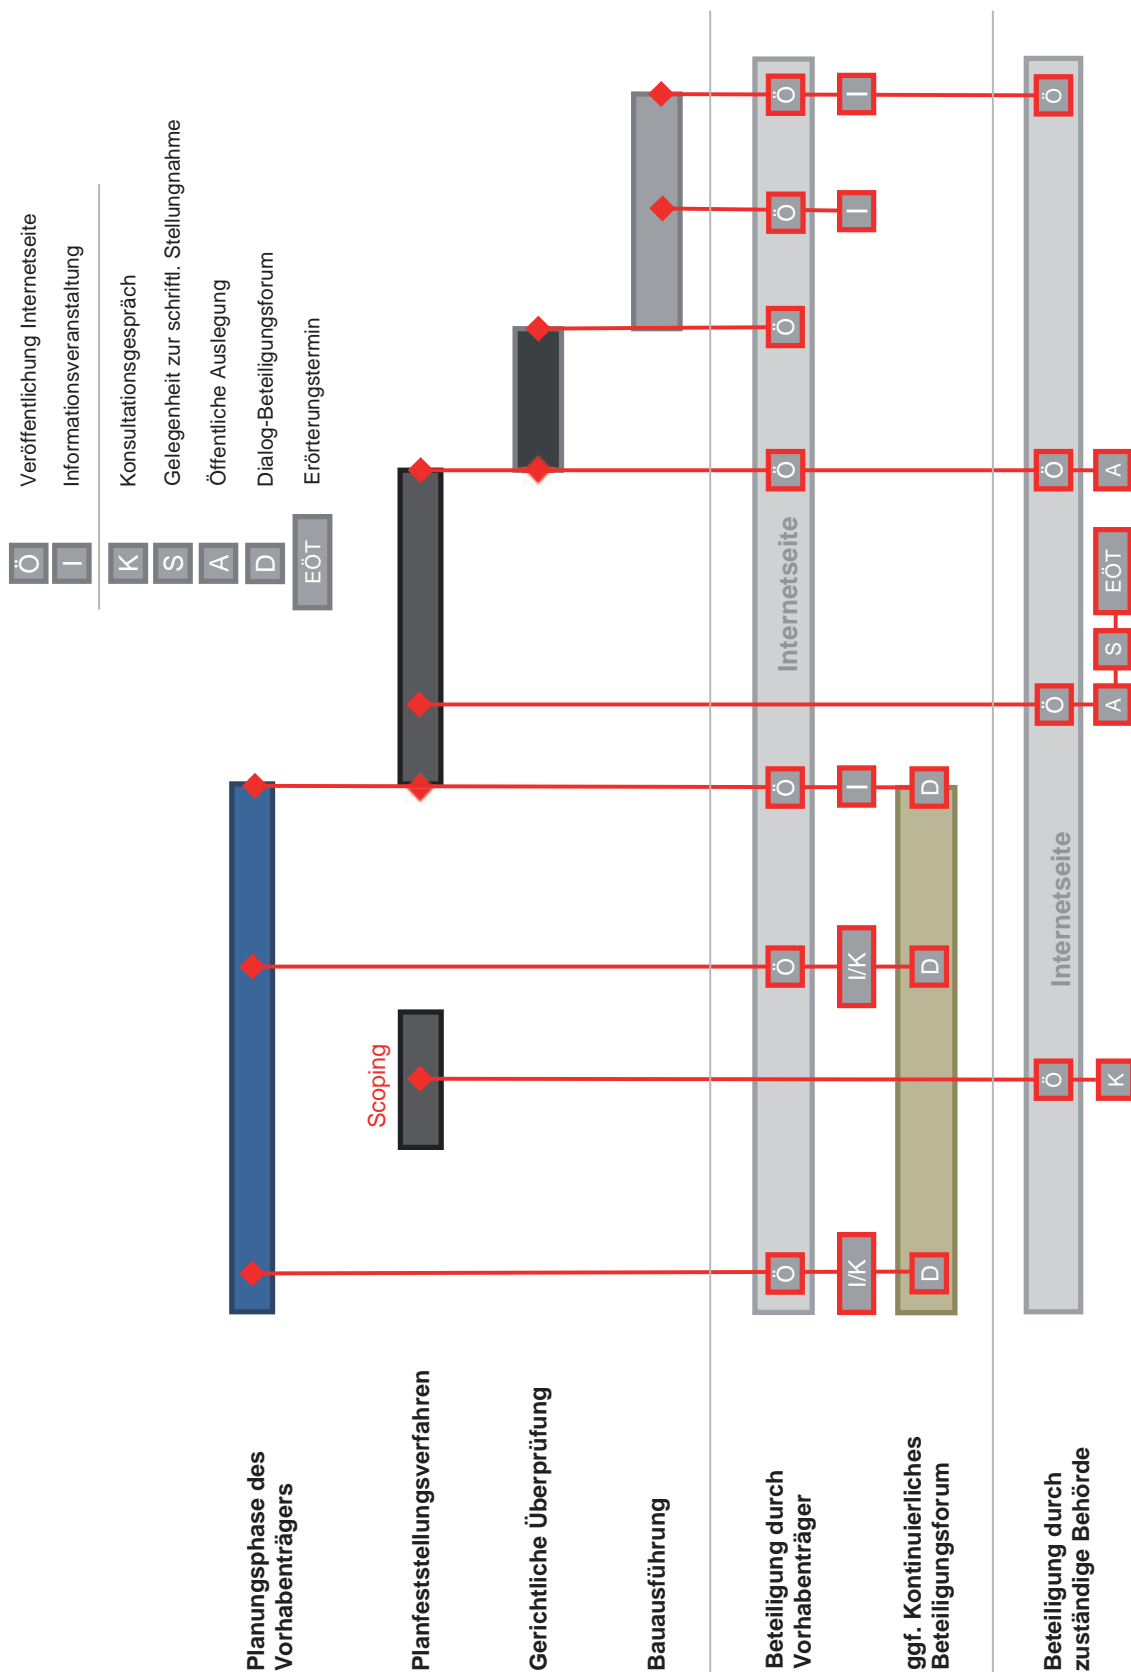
Ö Veröffentlichung Internetseite
I Informationsveranstaltung
K Konsultationsgespräch
S Gelegenheit zur schriftl. Stellungnahme
A Öffentliche Auslegung
D Dialog-Beteiligungsforum
EÖT Erörterungstermin

Planungsphase des Vorhabenträgers

Planfeststellungsverfahren

Scoping

Gerichtliche Überprüfung

Bauausführung

Beteiligung durch Vorhabenträger

Ö I/K Ö I/K Ö I Ö Ö Ö I Ö I

Internetseite

ggf. Kontinuierliches Beteiligungsforum

D D D

Beteiligung durch zuständige Behörde

Ö K Ö A S EÖT Ö A Ö

Internetseite